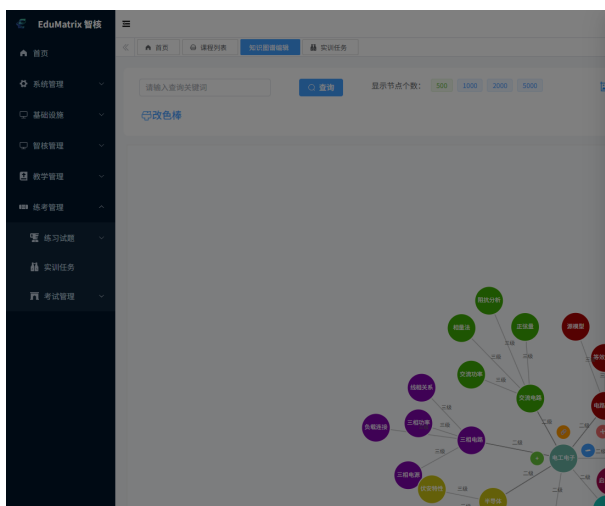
EduMatrix 智核
首页
系统管理
基础设施
智核管理
教学管理
练考管理
练习试题
实训任务
考试管理
首页
课程列表
知识图谱编辑
实训任务
请输入查询关键词
查询
显示节点个数:
500
1000
2000
5000
改色棒
稳态分析
正弦量
相量法
交流电路
交流功率
三相电路
线电关系
三相功率
三相电路
负载连接
三相电源
交流特性
电工电子
功率因
三级
二级
一级
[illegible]